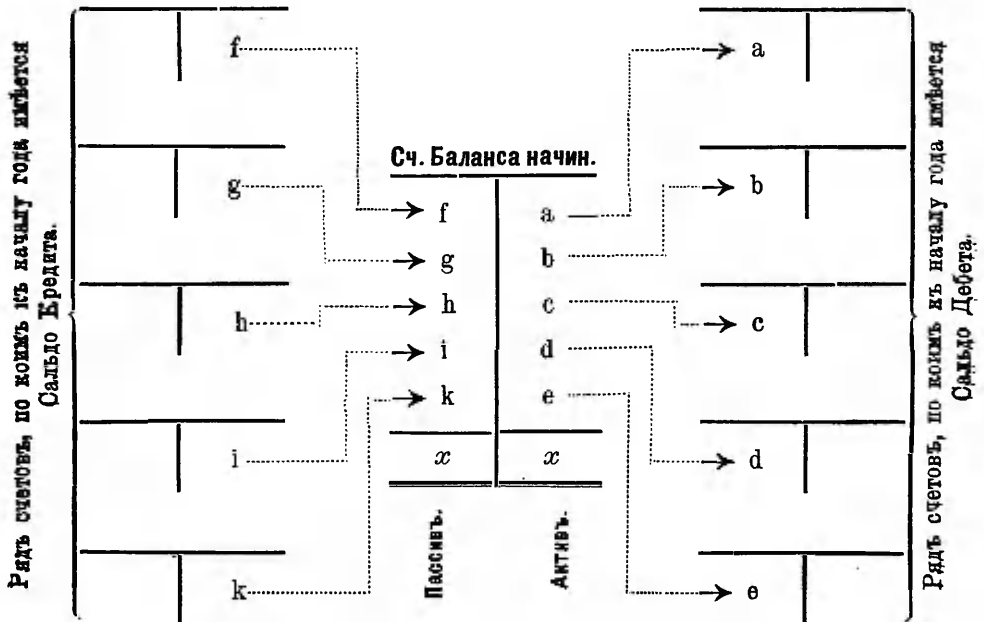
Рядъ счетовъ, по коимъ къ началу года имѣется Сальдо Кредита.

f

g

h

i

k

Сч. Баланса начин.

f
g
h
i
k

a
b
c
d
e

$x$ | $x$

Пассивъ.

Активъ.

a

b

c

d

e

Рядъ счетовъ, по коимъ къ началу года имѣется Сальдо Дебета.